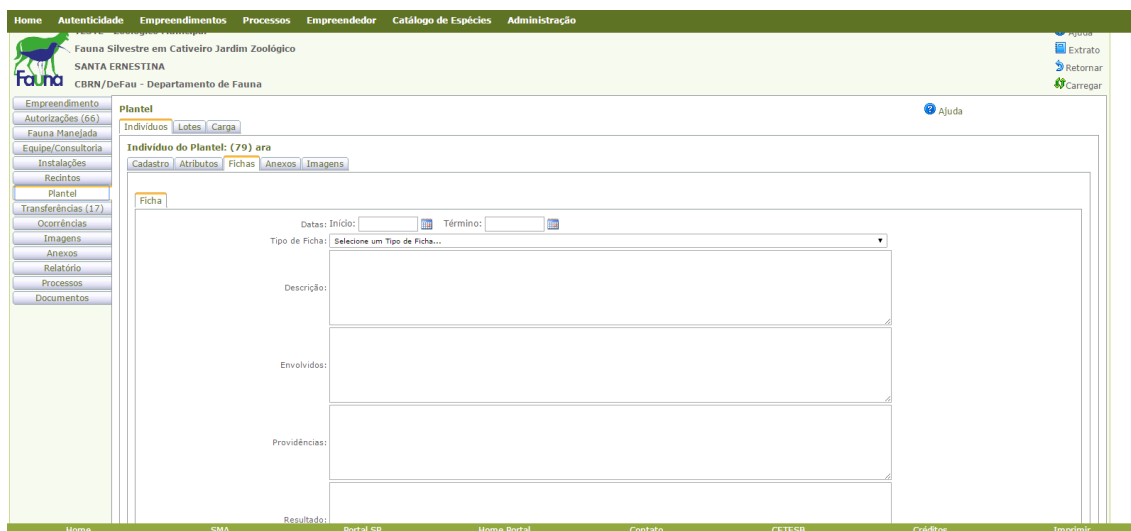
Home Autenticidade Empreendimentos Processos Empreendedor Catálogo de Espécies Administração

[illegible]

Fauna Silvestre em Cativeiro Jardim Zoológico

SANTA ERNESTINA

Fauna

CBRN/DeFau - Departamento de Fauna

Ajuda
Extrato
Retornar
Carregar

Empreendimento
Autorizações (66)
Fauna Manejada
Equipe/Consultoria
Instalações
Recintos
Plantel
Transferências (17)
Ocorrências
Imagens
Anexos
Relatório
Processos
Documentos

Plantel

Ajuda

Indivíduos | Lotes | Carga

Indivíduo do Plantel: (79) ara

Cadastro | Atributos | Fichas | Anexos | Imagens

Ficha

Datas: Início: Término:

Tipo de Ficha: Selecione um Tipo de Ficha...

Descrição:

Envolvidos:

Providências:

Resultado:

Home SMA Portal SP Home Portal Contato CETESB Créditos Imprimir